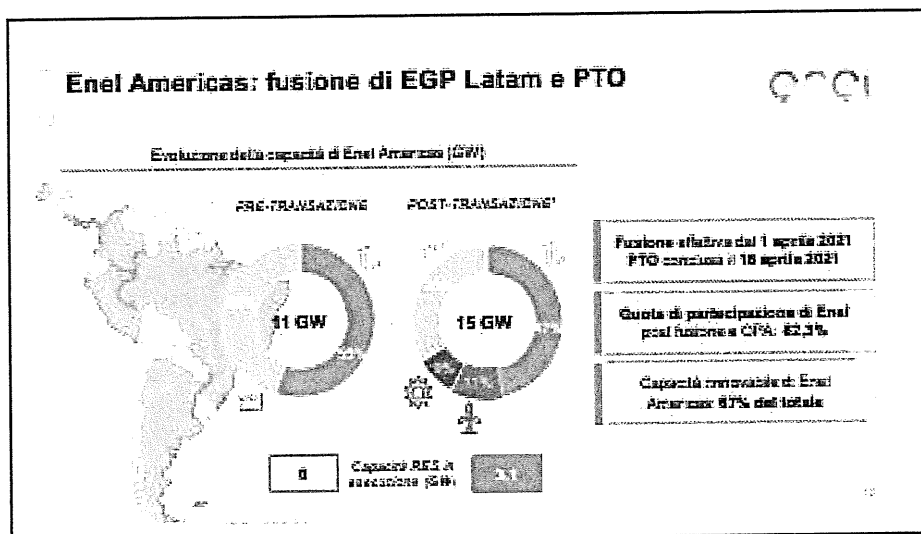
Enel Americas: fusione di EGP Latam e PTO

enel

Evoluzione della capacità di Enel Americas (GW)

PRE-TRANSAZIONE

POST-TRANSAZIONE¹

11 GW

15 GW

Fusione effettiva dal 1 aprile 2021
PTO conclusa il 16 aprile 2021

Quota di partecipazione di Enel post fusione e OPA: 82,3%

Capacità rinnovabile di Enel Americas: 67% del totale

0

Capacità RES in esecuzione (GW)

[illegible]

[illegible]